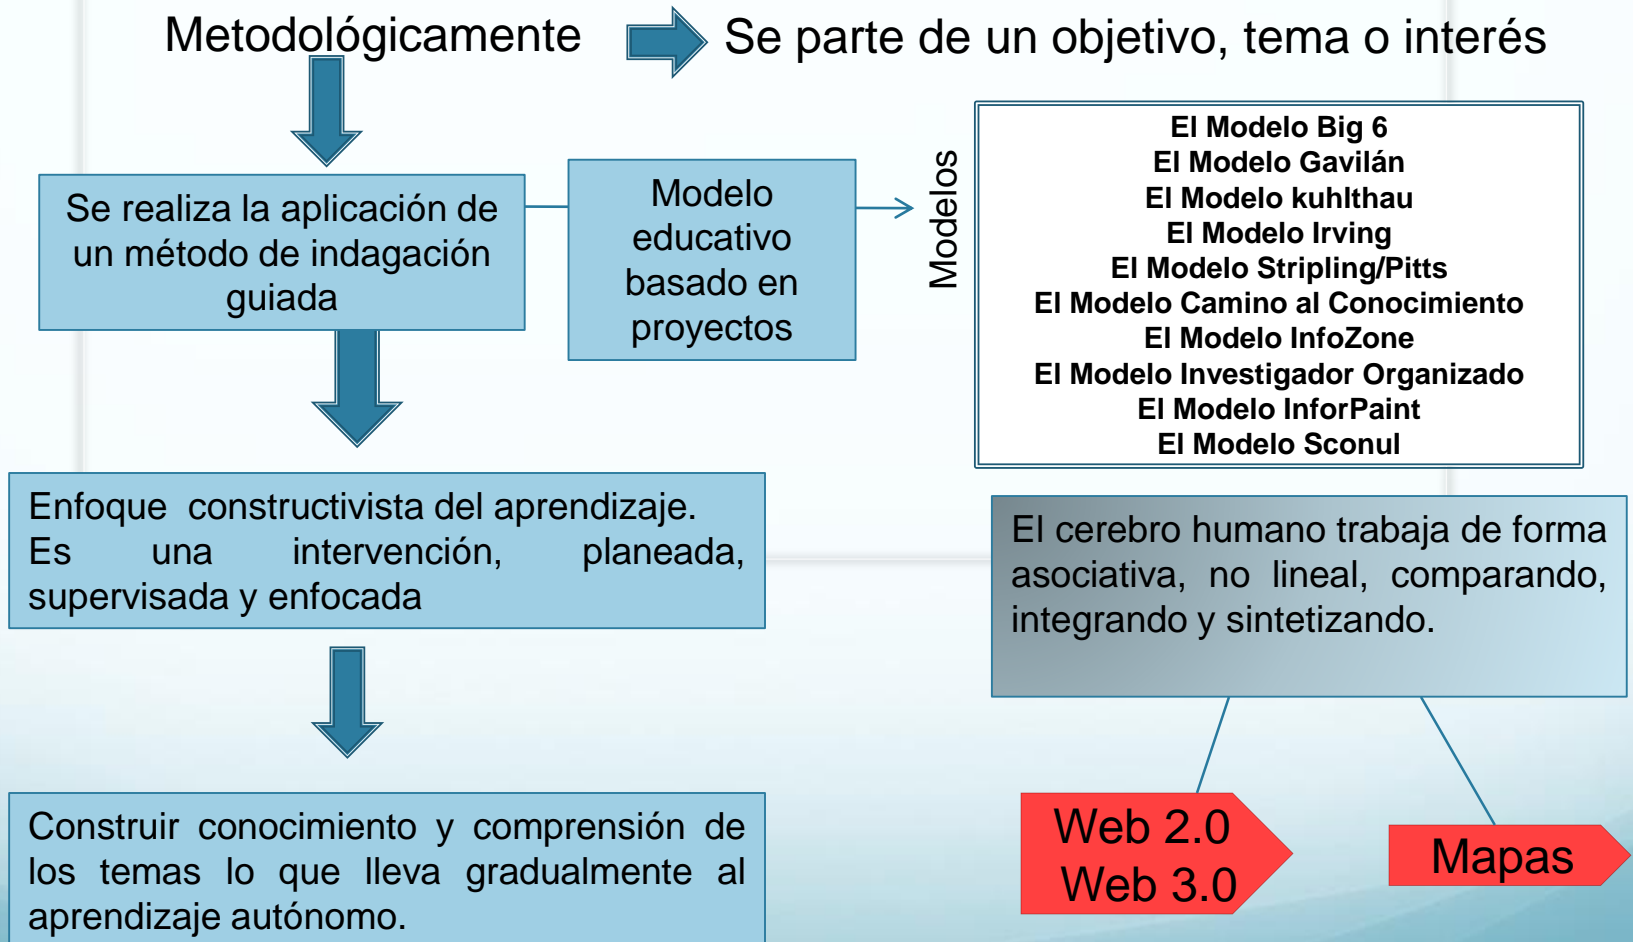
Metodológicamente

Se parte de un objetivo, tema o interés

Se realiza la aplicación de un método de indagación guiada

Modelo educativo basado en proyectos

Modelos

El Modelo Big 6
El Modelo Gavilán
El Modelo kuhlthau
El Modelo Irving
El Modelo Stripling/Pitts
El Modelo Camino al Conocimiento
El Modelo InfoZone
El Modelo Investigador Organizado
El Modelo InforPaint
El Modelo Sconul

Enfoque constructivista del aprendizaje. Es una intervención, planeada, supervisada y enfocada

El cerebro humano trabaja de forma asociativa, no lineal, comparando, integrando y sintetizando.

Construir conocimiento y comprensión de los temas lo que lleva gradualmente al aprendizaje autónomo.

Web 2.0
Web 3.0

Mapas